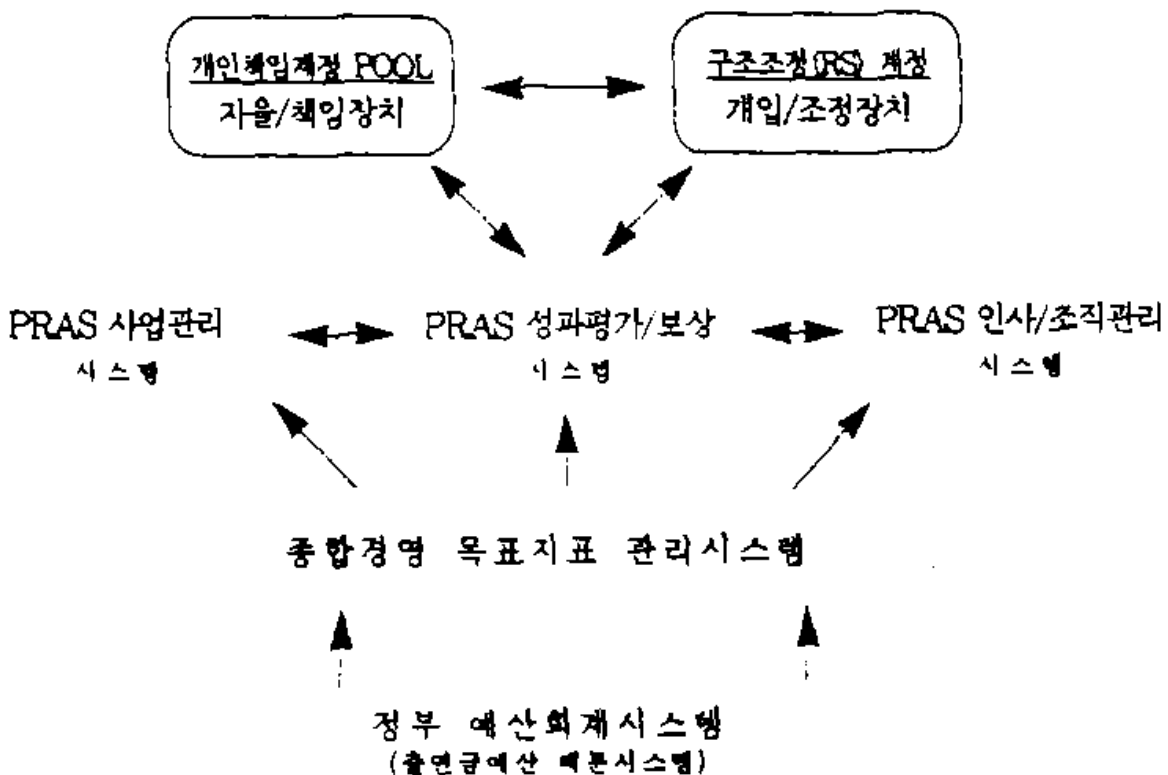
개인책임재정 POOL
자율/책임장치

구조조정(RS) 재정
개입/조정장치

PRAS 사업관리
시스템

PRAS 성과평가/보상
시스템

PRAS 인사/조직관리
시스템

종합경영 목표지표 관리시스템

정부 예산회계시스템
(출연금예산 배분시스템)